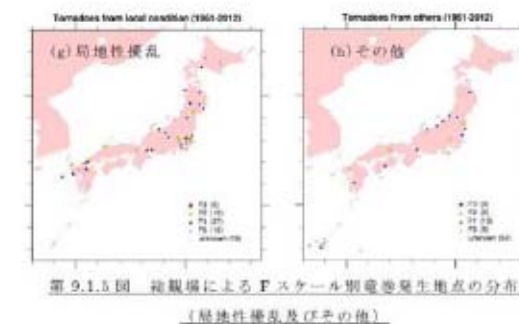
Tornadoes from local condition (1961-2012)

(g) 局地性擾乱

F3 (0)
F2 (4)
F1 (27)
F0 (16)
unknown (19)

Tornadoes from others (1961-2012)

(h) その他

F3 (0)
F2 (6)
F1 (13)
F0 (6)
unknown (54)

第 9.1.5 図　総観場による F スケール別竜巻発生地点の分布

(局地性擾乱及びその他)